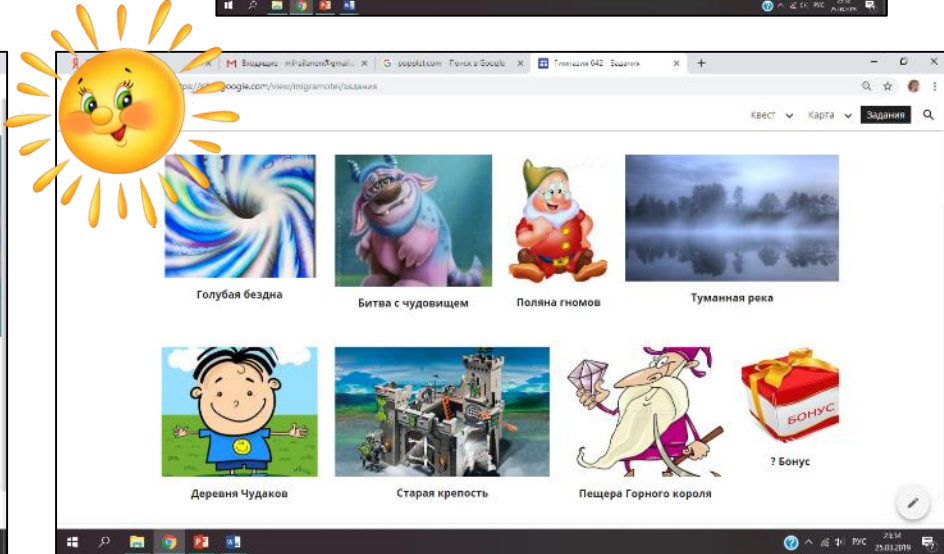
M Входящие - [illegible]@gmail × G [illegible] - Поиск в Google × Гимназия 642 - Задания × +

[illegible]google.com/view/migramotei/задания

Квест Карта Задания

Голубая бездна

Битва с чудовищем

Поляна гномов

Туманная река

Деревня Чудаков

Старая крепость

Пещера Горного короля

БОНУС

? Бонус

РУС 25.03.2019